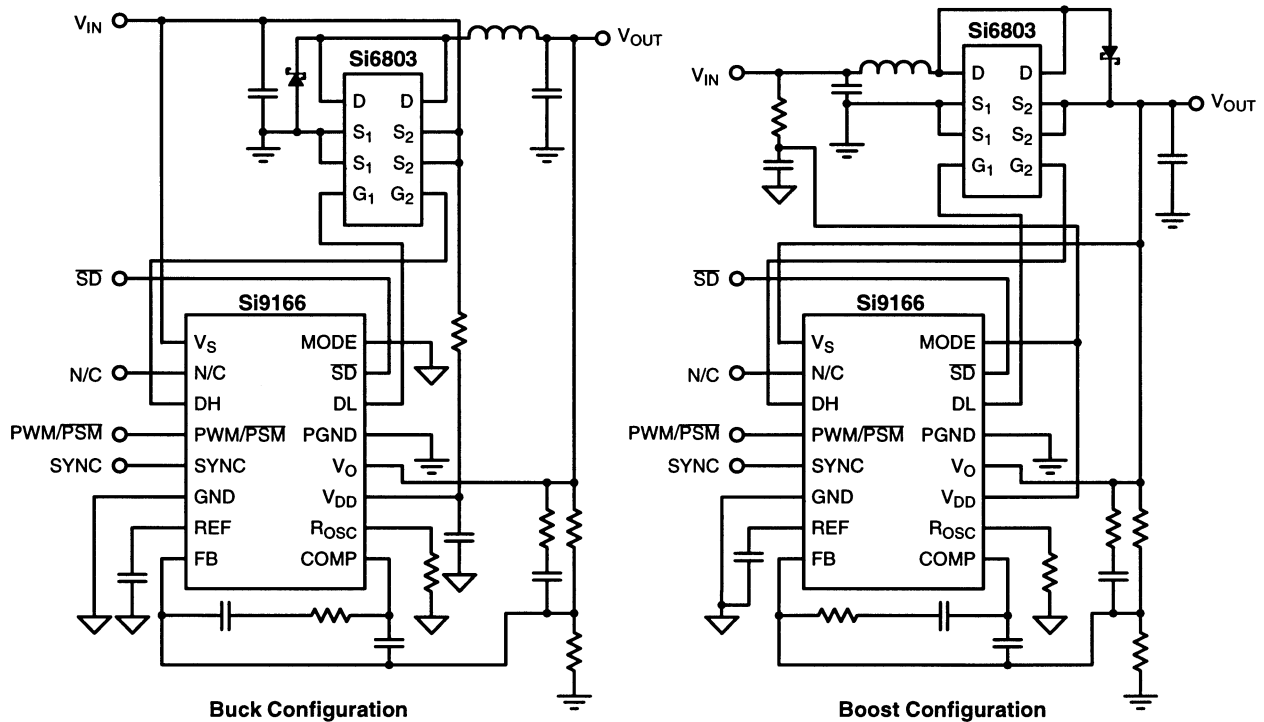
$V_{IN}$

Si6803

D D
$S_1$ $S_2$
$S_1$ $S_2$
$G_1$ $G_2$

$V_{OUT}$

$\overline{SD}$

Si9166

$V_S$ MODE
N/C N/C $\overline{SD}$
DH DL
PWM/$\overline{PSM}$ PWM/$\overline{PSM}$ PGND
SYNC SYNC $V_O$
GND $V_{DD}$
REF $R_{OSC}$
FB COMP

Buck Configuration

Si6803

$V_{IN}$

D D
$S_1$ $S_2$
$S_1$ $S_2$
$G_1$ $G_2$

$V_{OUT}$

$\overline{SD}$

Si9166

$V_S$ MODE
N/C N/C $\overline{SD}$
DH DL
PWM/$\overline{PSM}$ PWM/$\overline{PSM}$ PGND
SYNC SYNC $V_O$
GND $V_{DD}$
REF $R_{OSC}$
FB COMP

Boost Configuration